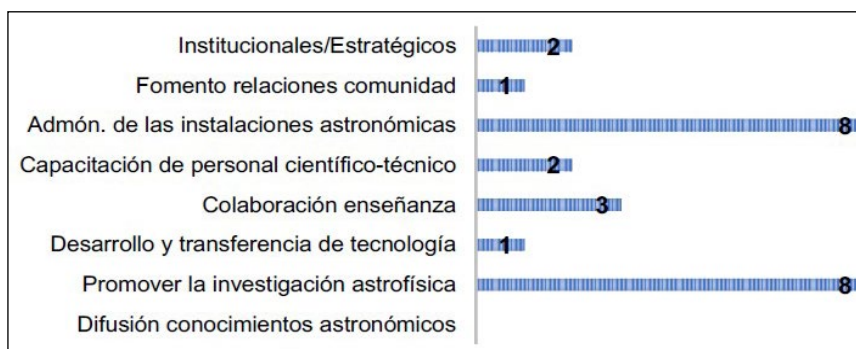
Institucionales/Estratégicos 2
Fomento relaciones comunidad 1
Admón. de las instalaciones astronómicas 8
Capacitación de personal científico-técnico 2
Colaboración enseñanza 3
Desarrollo y transferencia de tecnología 1
Promover la investigación astrofísica 8
Difusión conocimientos astronómicos